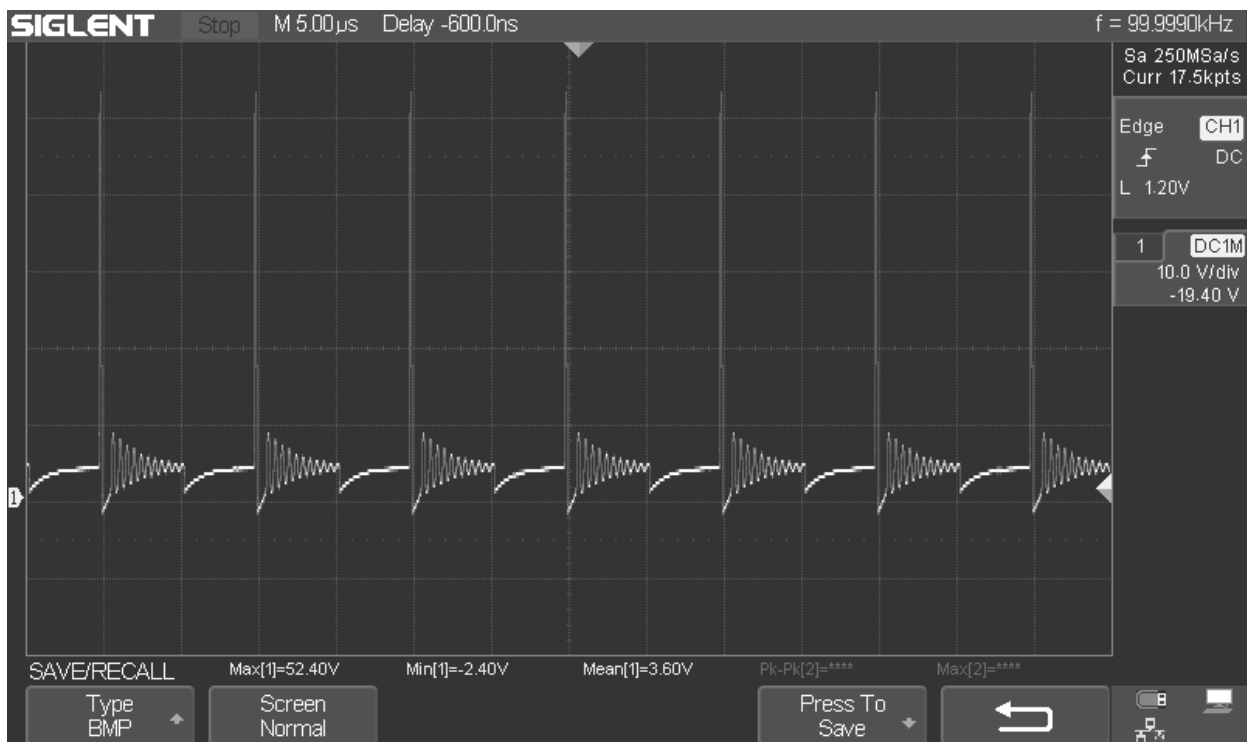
SIGLENT Stop M 5.00μs Delay -600.0ns f = 99.9990kHz

Sa 250MSa/s
Curr 17.5kpts

Edge CH1
DC
L 1.20V

1 DC1M
10.0 V/div
-19.40 V

1

SAVE/RECALL Max[1]=52.40V Min[1]=-2.40V Mean[1]=3.60V Pk-Pk[2]=**** Max[2]=****

Type
BMP

Screen
Normal

Press To
Save